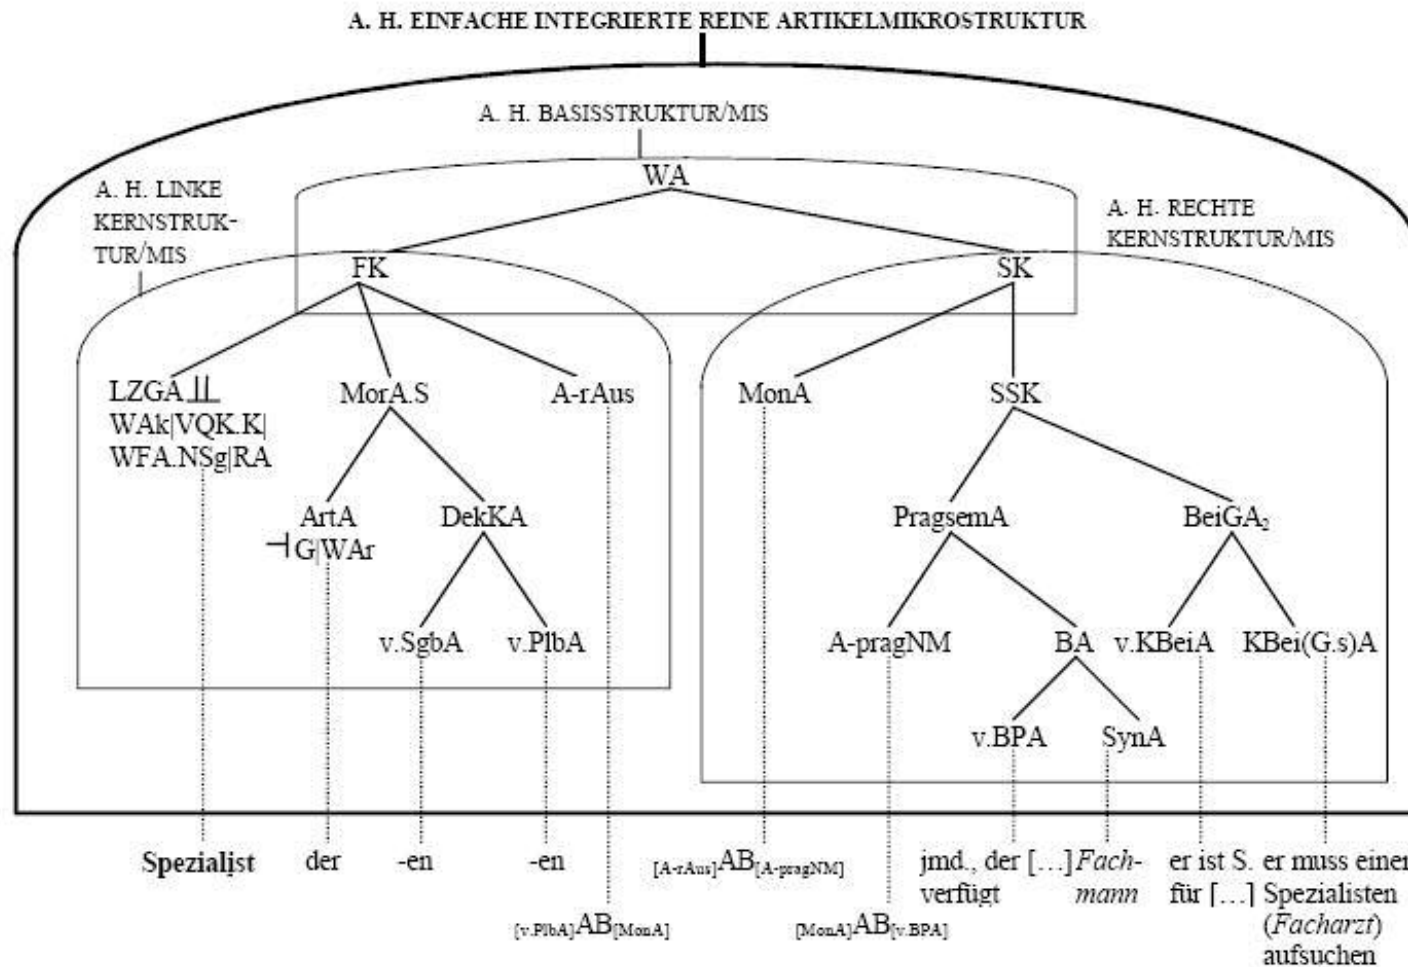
A. H. EINFACHE INTEGRIERTE REINE ARTIKELMIKROSTRUKTUR

A. H. BASISSTRUKTUR/MIS

WA

A. H. LINKE KERNSTRUKTUR/MIS

A. H. RECHTE KERNSTRUKTUR/MIS

FK

SK

LZGA ⊥⊥ WAk|VQK.K| WFA.NSg|RA

MorA.S

A-rAus

MonA

SSK

ArtA ⊣G|WAr

DekKA

PragsemA

BeiGA$_2$

v.SgbA

v.PlbA

A-pragNM

BA

v.KBeiA

KBei(G.s)A

v.BPA

SynA

Spezialist

der

-en

-en

$_{[A\text{-}rAus]}AB_{[A\text{-}pragNM]}$

jmd., der […] verfügt

*Fachmann*

er ist S. für […]

er muss einen Spezialisten (*Facharzt*) aufsuchen

$_{[v.PlbA]}AB_{[MonA]}$

$_{[MonA]}AB_{[v.BPA]}$